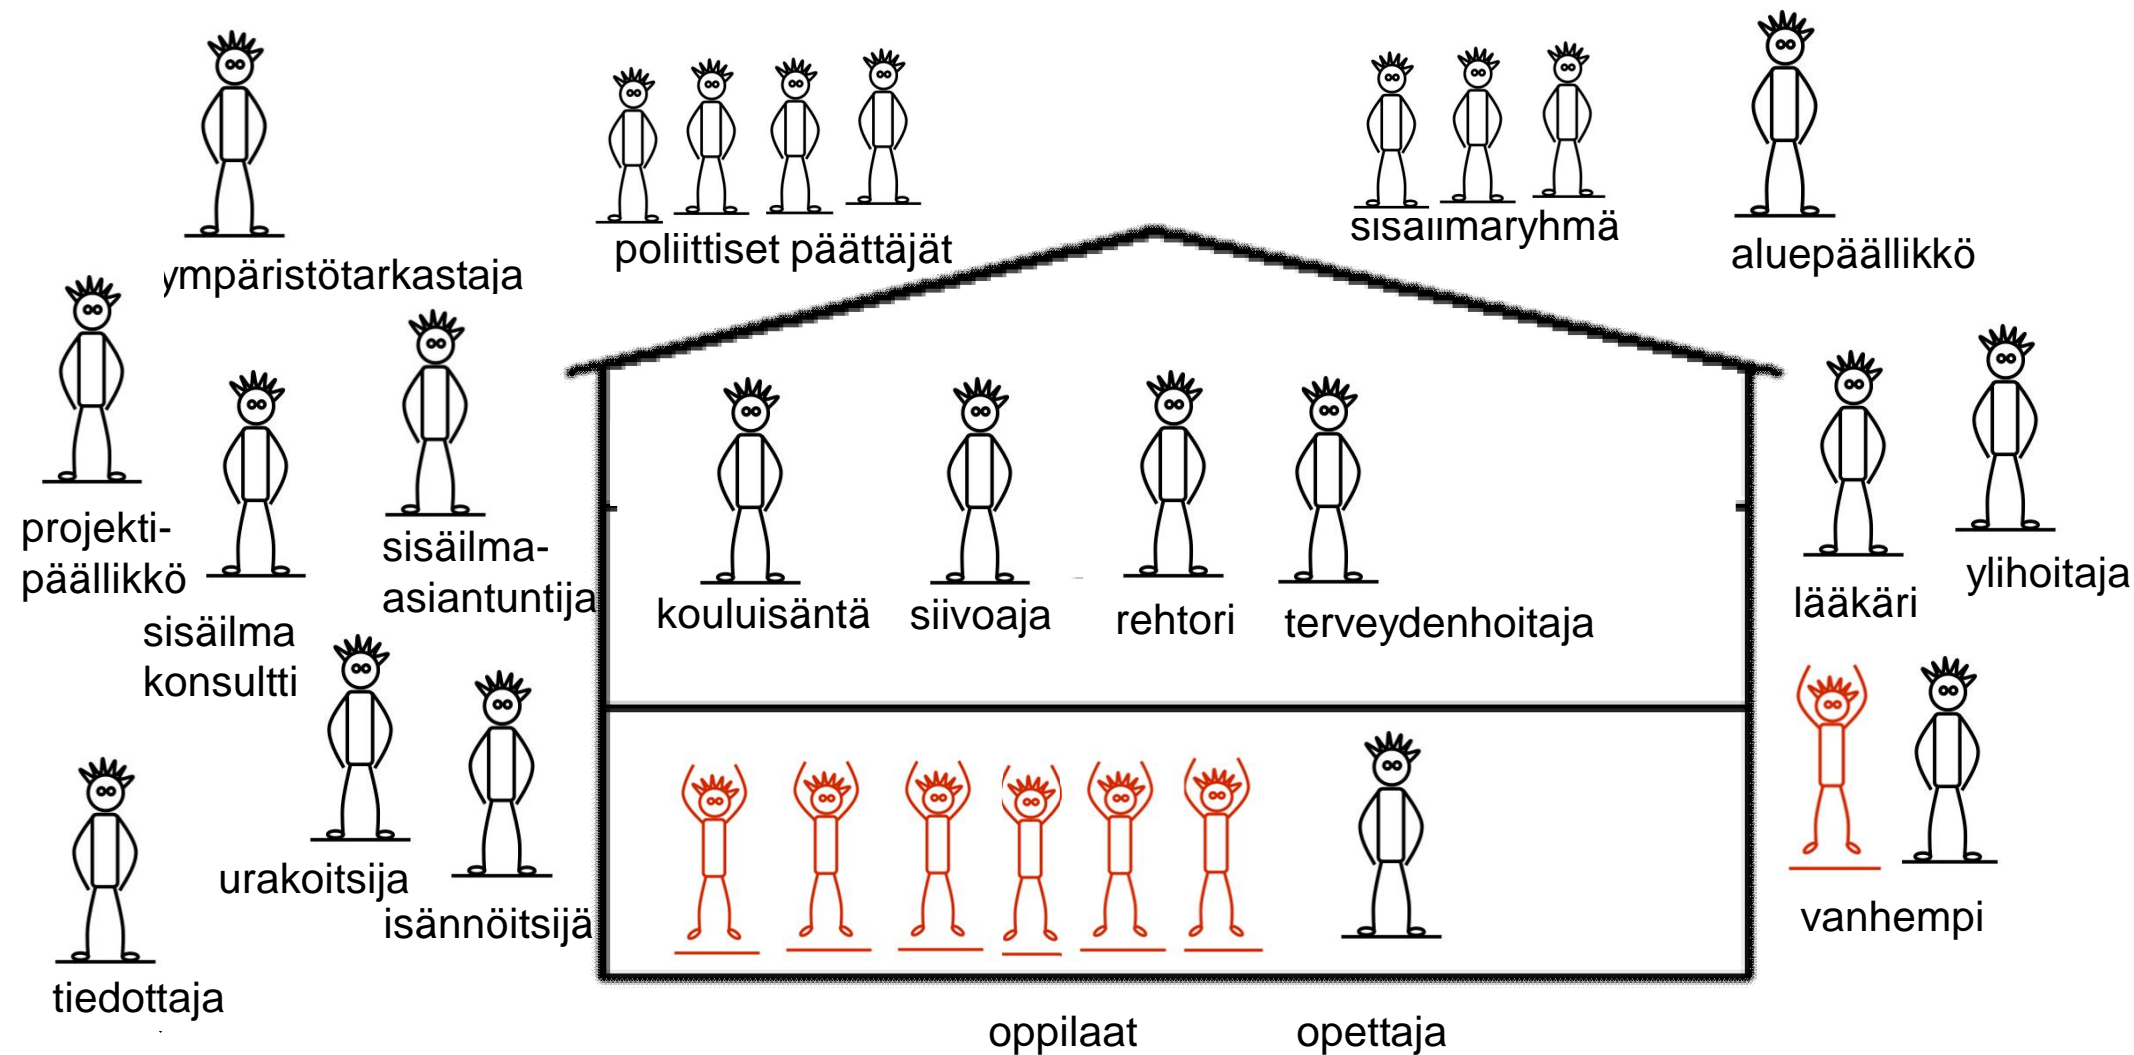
ympäristötarkastaja

poliittiset päättäjät

sisäilmaryhmä

aluepäällikkö

projekti-päällikkö

sisäilma konsultti

sisäilma-asiantuntija

kouluisäntä

siivoaja

rehtori

terveydenhoitaja

lääkäri

ylihoitaja

urakoitsija

isännöitsijä

tiedottaja

vanhempi

oppilaat

opettaja